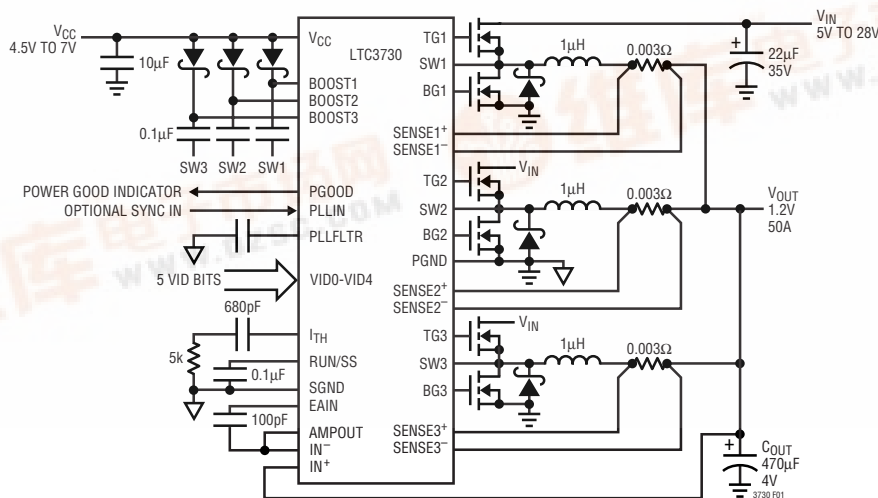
$V_{CC}$
4.5V TO 7V
10μF
0.1μF
SW3 SW2 SW1
POWER GOOD INDICATOR
OPTIONAL SYNC IN
5 VID BITS
680pF
5k
0.1μF
100pF
$V_{CC}$
LTC3730
BOOST1
BOOST2
BOOST3
PGOOD
PLLIN
PLLFLTR
VID0-VID4
$I_{TH}$
RUN/SS
SGND
EAIN
AMPOUT
$IN^-$
$IN^+$
TG1
SW1
BG1
$SENSE1^+$
$SENSE1^-$
TG2
SW2
BG2
PGND
$SENSE2^+$
$SENSE2^-$
TG3
SW3
BG3
$SENSE3^+$
$SENSE3^-$
1μH
0.003Ω
$V_{IN}$
5V TO 28V
22μF
35V
$V_{IN}$
1μH
0.003Ω
$V_{OUT}$
1.2V
50A
$V_{IN}$
1μH
0.003Ω
$C_{OUT}$
470μF
4V
3730 F01